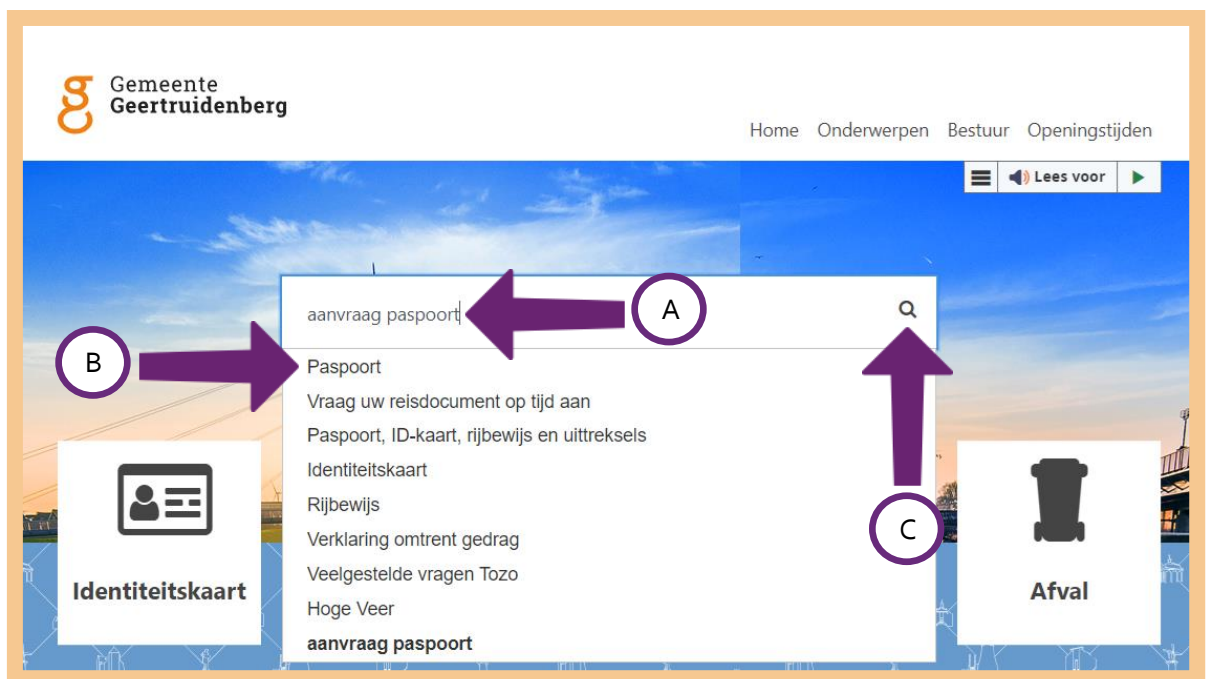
Gemeente
Geertruidenberg

Home Onderwerpen Bestuur Openingstijden

Lees voor

aanvraag paspoort

A

B

Paspoort
Vraag uw reisdocument op tijd aan
Paspoort, ID-kaart, rijbewijs en uittreksels
Identiteitskaart
Rijbewijs
Verklaring omtrent gedrag
Veelgestelde vragen Tozo
Hoge Veer
**aanvraag paspoort**

C

Identiteitskaart

Afval